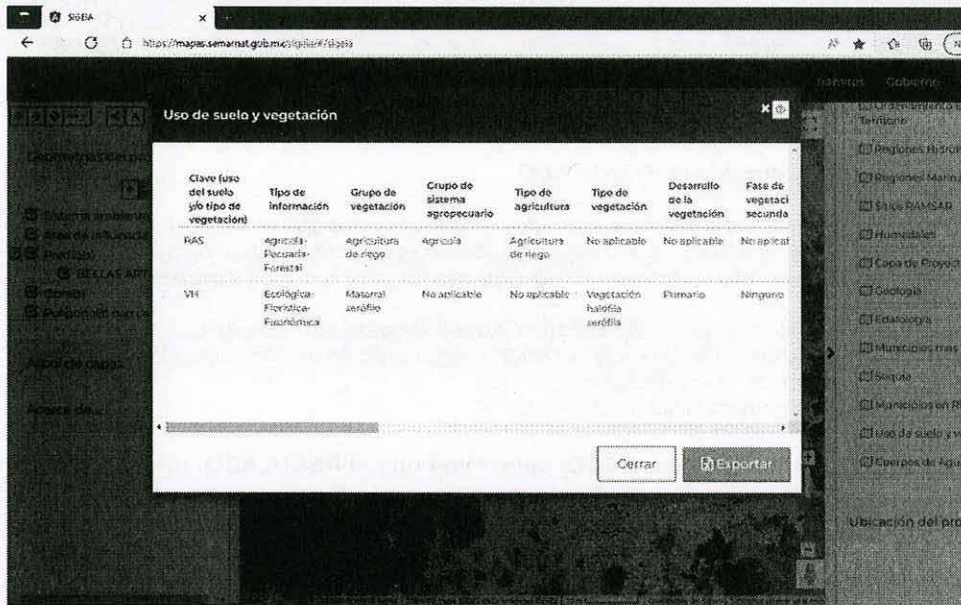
SIGEIA

https://mapas.semarnat.gob.mx/sigeia/#/sigeia

Transitos Gobierno

Uso de suelo y vegetación

| Clave (uso del suelo y/o tipo de vegetación) | Tipo de información | Grupo de vegetación | Grupo de sistema agropecuario | Tipo de agricultura | Tipo de vegetación | Desarrollo de la vegetación | Fase de vegetaci secunda |
|---|---|---|---|---|---|---|---|
| RAS | Agrícola-Pecuaria-Forestal | Agricultura de riego | Agrícola | Agricultura de riego | No aplicable | No aplicable | No aplicat |
| VH | Ecológica-Florística-Fisonómica | Matorral xerófilo | No aplicable | No aplicable | Vegetación halófila xerófila | Primario | Ninguno |

Cerrar

Exportar

Geometrías del si

Sistema ambiental

Área de influencia

Predios

BELLAS ART

Predial

Polígono

Árbol de capas

Acerca de...

Ordenamiento Territorio

Regiones Hidro

Regiones Marin

Sitios RAMSAR

Humedales

Capa de Proyecto

Geología

Edafología

Municipios mas

Sequía

Municipios en R

Uso de suelo y v

Cuerpos de Agu

Ubicación del pro